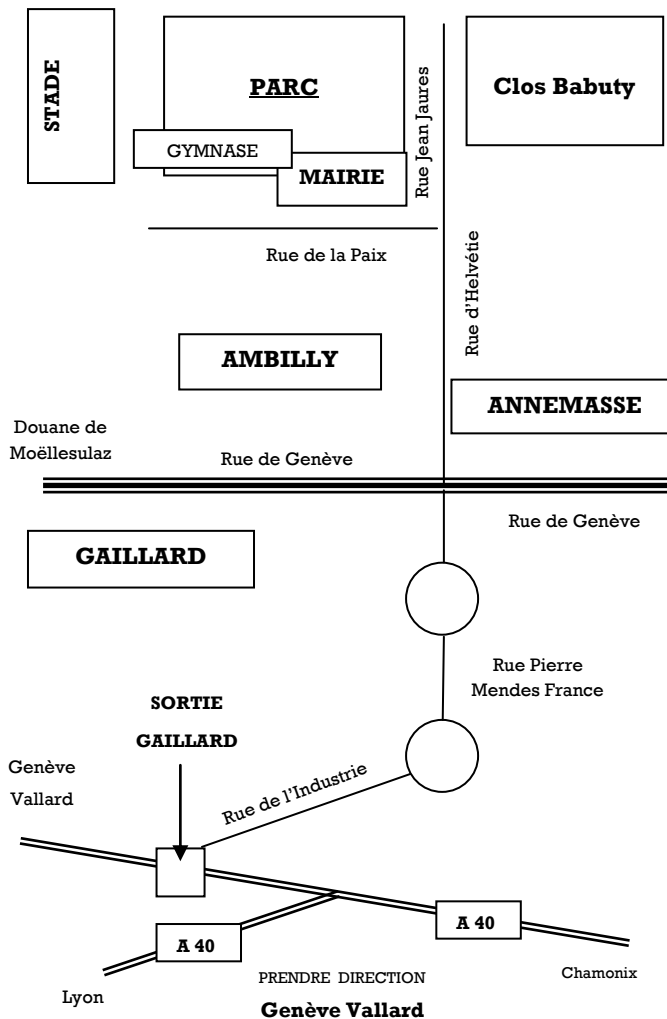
STADE

PARC

GYMNASE

MAIRIE

Rue Jean Jaures

Clos Babuty

Rue de la Paix

Rue d'Helvétie

AMBILLY

ANNEMASSE

Douane de Moëllesulaz

Rue de Genève

Rue de Genève

GAILLARD

Rue Pierre Mendes France

SORTIE GAILLARD

Genève Vallard

Rue de l'Industrie

A 40

A 40

Lyon

PRENDRE DIRECTION

Genève Vallard

Chamonix